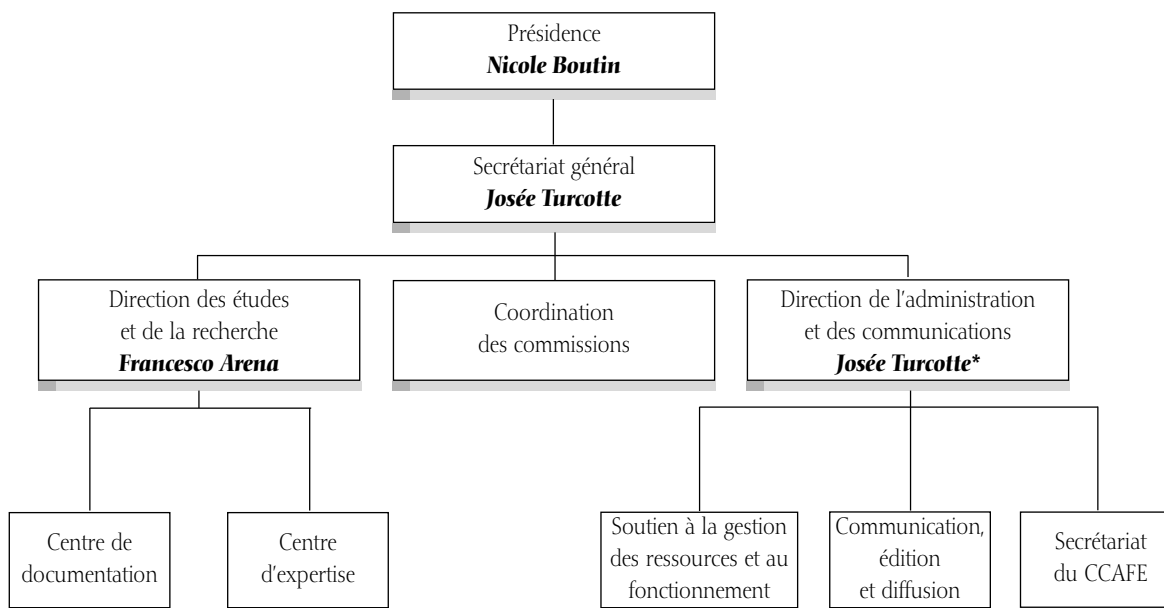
Présidence
Nicole Boutin

Secrétariat général
Josée Turcotte

Direction des études et de la recherche
Francesco Arena

Coordination des commissions

Direction de l'administration et des communications
Josée Turcotte*

Centre de documentation

Centre d'expertise

Soutien à la gestion des ressources et au fonctionnement

Communication, édition et diffusion

Secrétariat du CCAFE